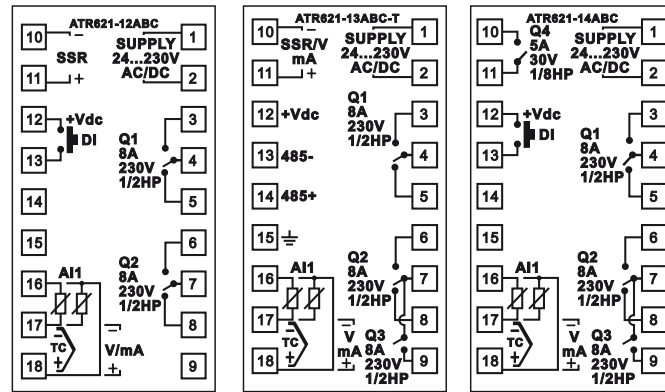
ATR621-12ABC

10 — SSR + 11

SUPPLY 24...230V AC/DC 1 2

12 +Vdc DI 13

Q1 8A 230V 1/2HP 3 4 5

14

15

16 AI1 17 TC 18

Q2 8A 230V 1/2HP 6 7 8

V/mA

9

ATR621-13ABC-T

10 — SSR/V mA + 11

SUPPLY 24...230V AC/DC 1 2

12 +Vdc

13 485-

14 485+

15

Q1 8A 230V 1/2HP 3 4 5

16 AI1 17 TC 18

Q2 8A 230V 1/2HP 6 7 8

V mA

Q3 8A 230V 1/2HP 9

ATR621-14ABC

10 Q4 5A 30V 1/8HP 11

SUPPLY 24...230V AC/DC 1 2

12 +Vdc DI 13

Q1 8A 230V 1/2HP 3 4 5

14

15

16 AI1 17 TC 18

Q2 8A 230V 1/2HP 6 7 8

V mA

Q3 8A 230V 1/2HP 9